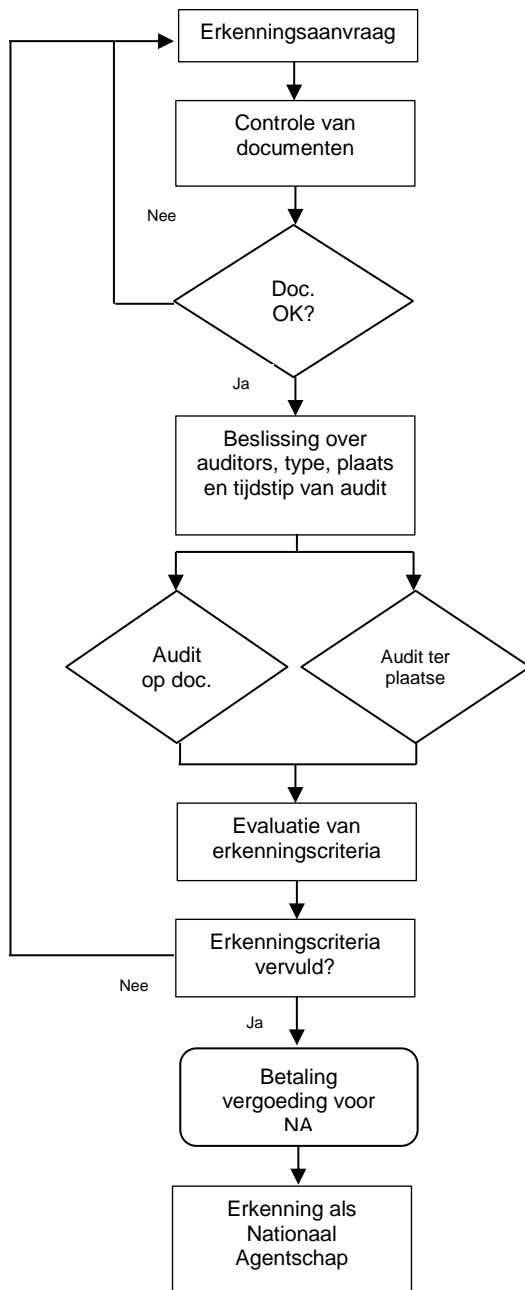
Erkenningsaanvraag

Controle van documenten

Nee

Doc. OK?

Ja

Beslissing over auditors, type, plaats en tijdstip van audit

Audit op doc.

Audit ter plaatse

Evaluatie van erkenningscriteria

Erkenningscriteria vervuld?

Nee

Ja

Betaling vergoeding voor NA

Erkenning als Nationaal Agentschap